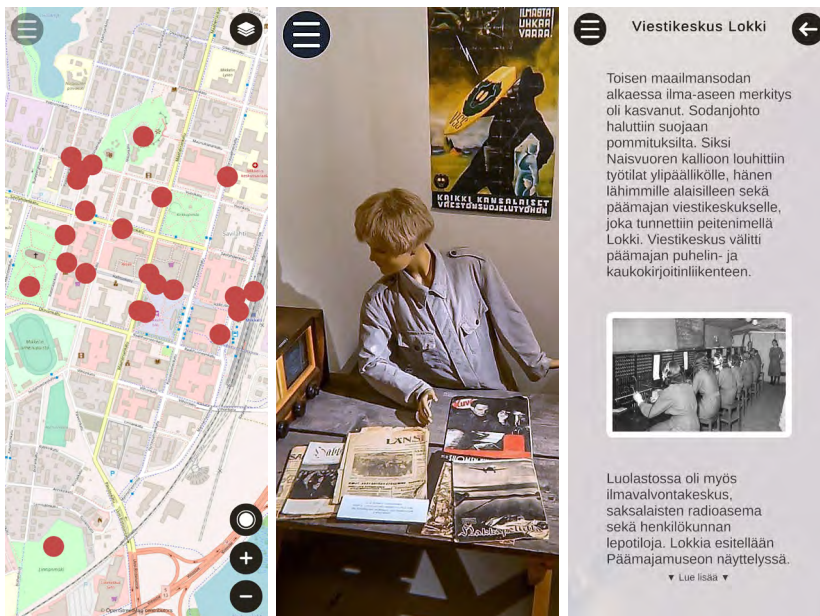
+
−

ILMASTA UHKAA VAARA.
KAIKKI KANSALAISET VÄESTÖNSUOJELUTYÖHÖN

LÄNSI

Viestikeskus Lokki

Toisen maailmansodan alkaessa ilma-aseen merkitys oli kasvanut. Sodanjohto haluttiin suojaan pommituksilta. Siksi Naisvuoren kallioon louhittiin työtilat ylipäällikölle, hänen lähimmille alaisilleen sekä päämajan viestikeskukselle, joka tunnettiin peitenimellä Lokki. Viestikeskus välitti päämajan puhelin- ja kaukokirjoitinliikenteen.

Luolastossa oli myös ilmavalvontakeskus, saksalaisten radioasema sekä henkilökunnan lepotiloja. Lokkia esitellään Päämajamuseon näyttelyssä.

▾ Lue lisää ▾